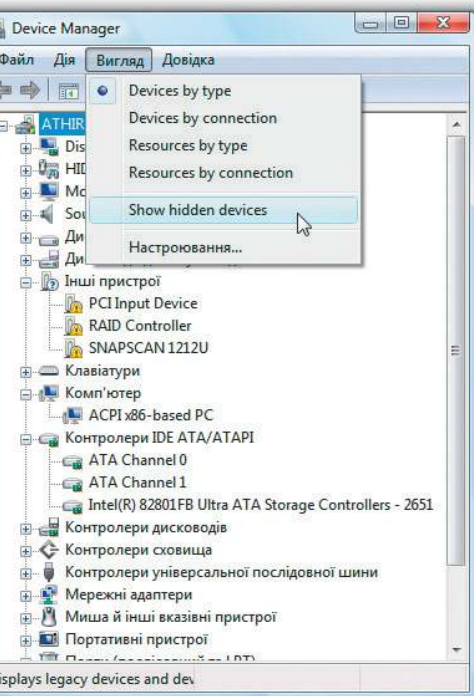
Device Manager

Файл Дія Вигляд Довідка

Devices by type
Devices by connection
Resources by type
Resources by connection
Show hidden devices
Настроювання...

ATHIR
Dis
HID
Mo
Sou
Ди
Ди
Інші пристрої
PCI Input Device
RAID Controller
SNAPSCAN 1212U
Клавіатури
Комп'ютер
ACPI x86-based PC
Контролери IDE ATA/ATAPI
ATA Channel 0
ATA Channel 1
Intel(R) 82801FB Ultra ATA Storage Controllers - 2651
Контролери дисководів
Контролери сховища
Контролери універсальної послідовної шини
Мережні адаптери
Миша й інші вказівні пристрої
Портативні пристрої
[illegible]

isplays legacy devices and dev